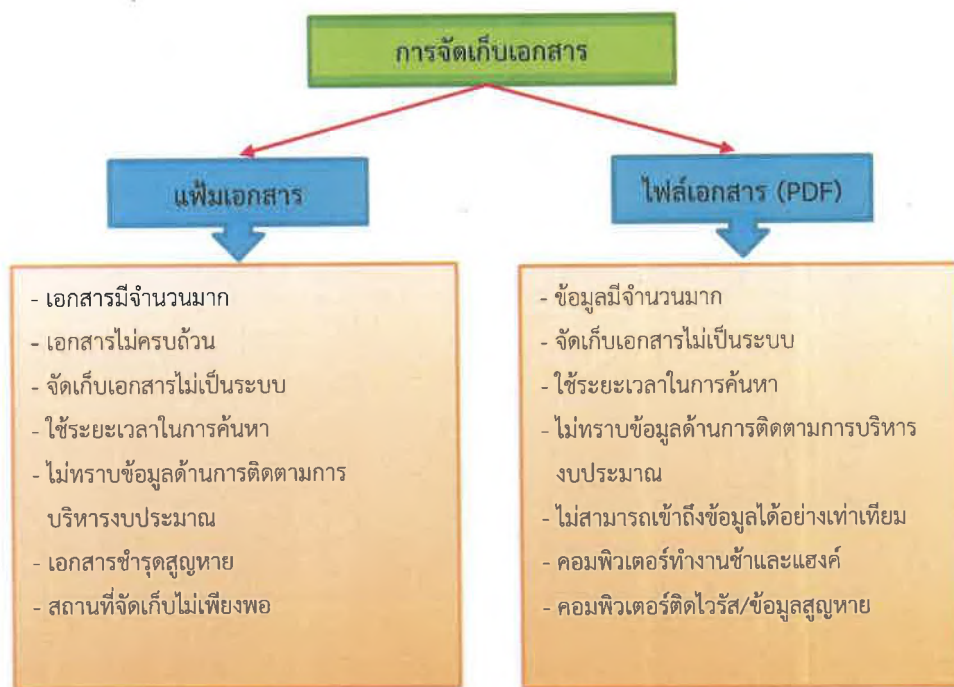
การจัดเก็บเอกสาร

แฟ้มเอกสาร

- เอกสารมีจำนวนมาก
- เอกสารไม่ครบถ้วน
- จัดเก็บเอกสารไม่เป็นระบบ
- ใช้ระยะเวลาในการค้นหา
- ไม่ทราบข้อมูลด้านการติดตามการบริหารงบประมาณ
- เอกสารชำรุดสูญหาย
- สถานที่จัดเก็บไม่เพียงพอ

ไฟล์เอกสาร (PDF)

- ข้อมูลมีจำนวนมาก
- จัดเก็บเอกสารไม่เป็นระบบ
- ใช้ระยะเวลาในการค้นหา
- ไม่ทราบข้อมูลด้านการติดตามการบริหารงบประมาณ
- ไม่สามารถเข้าถึงข้อมูลได้อย่างเท่าเทียม
- คอมพิวเตอร์ทำงานช้าและแฮงค์
- คอมพิวเตอร์ติดไวรัส/ข้อมูลสูญหาย